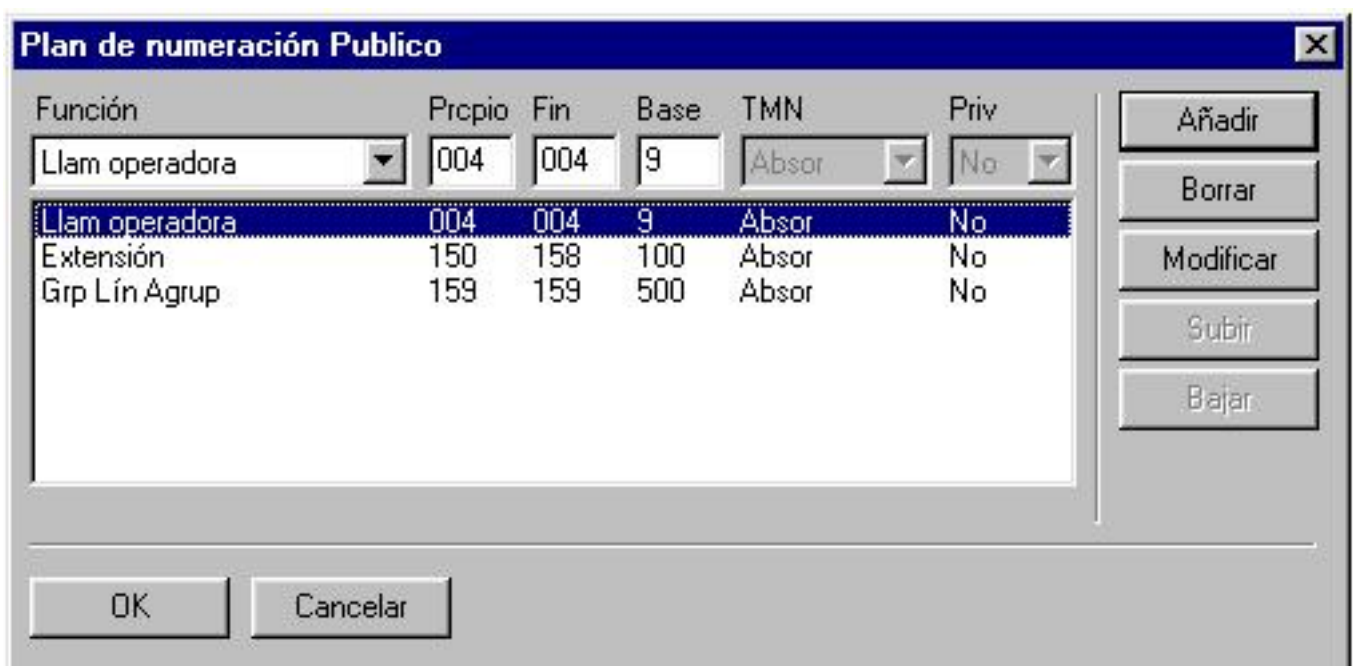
Plan de numeración Publico

| Función | Prcpio | Fin | Base | TMN | Priv |
|---|---|---|---|---|---|
| Llam operadora | 004 | 004 | 9 | Absor | No |
| Llam operadora | 004 | 004 | 9 | Absor | No |
| Extensión | 150 | 158 | 100 | Absor | No |
| Grp Lín Agrup | 159 | 159 | 500 | Absor | No |

Añadir
Borrar
Modificar
Subir
Bajar

OK
Cancelar